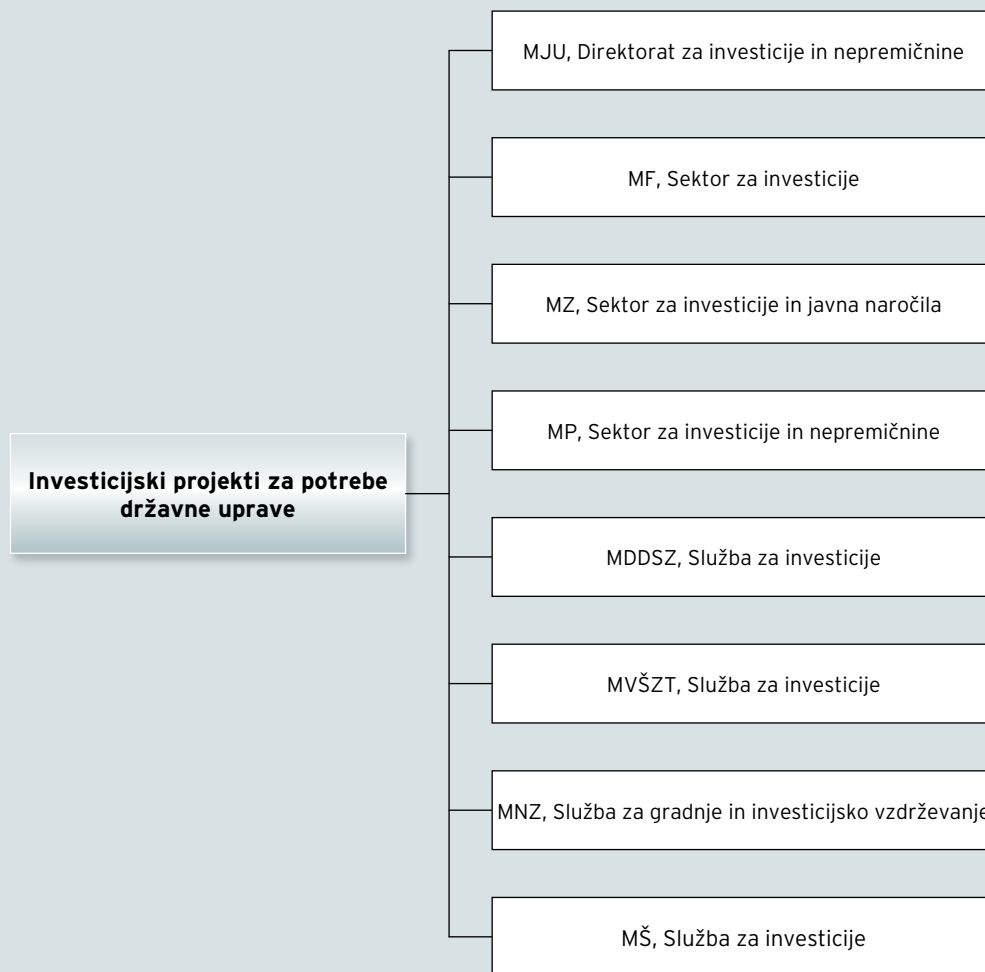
Investicijski projekti za potrebe državne uprave

MJU, Direktorat za investicije in nepremičnine

MF, Sektor za investicije

MZ, Sektor za investicije in javna naročila

MP, Sektor za investicije in nepremičnine

MDDSZ, Služba za investicije

MVŠZT, Služba za investicije

MNZ, Služba za gradnje in investicijsko vzdrževanje

MŠ, Služba za investicije